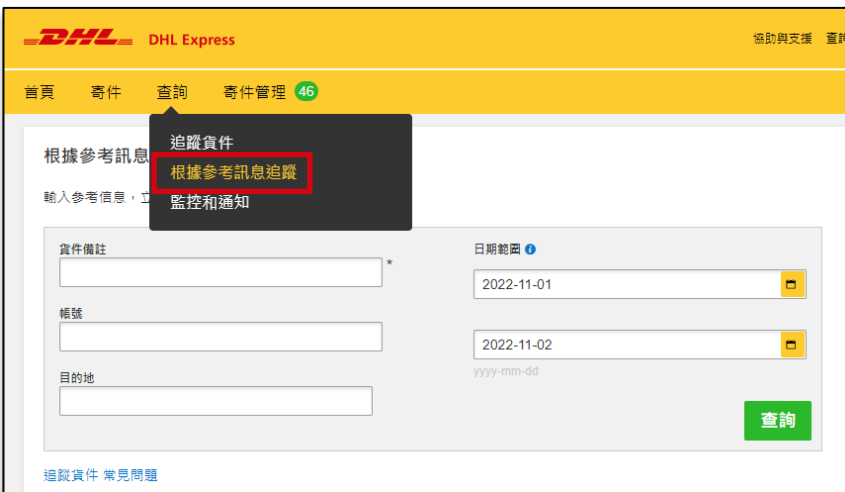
DHL DHL Express

協助與支援 查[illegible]

首頁 寄件 查詢 寄件管理 46

追蹤貨件
根據參考訊息追蹤
監控和通知

根據參考訊息

輸入參考信息，立

貨件備註 *

帳號

目的地

日期範圍

2022-11-01

2022-11-02

yyyy-mm-dd

查詢

追蹤貨件 常見問題